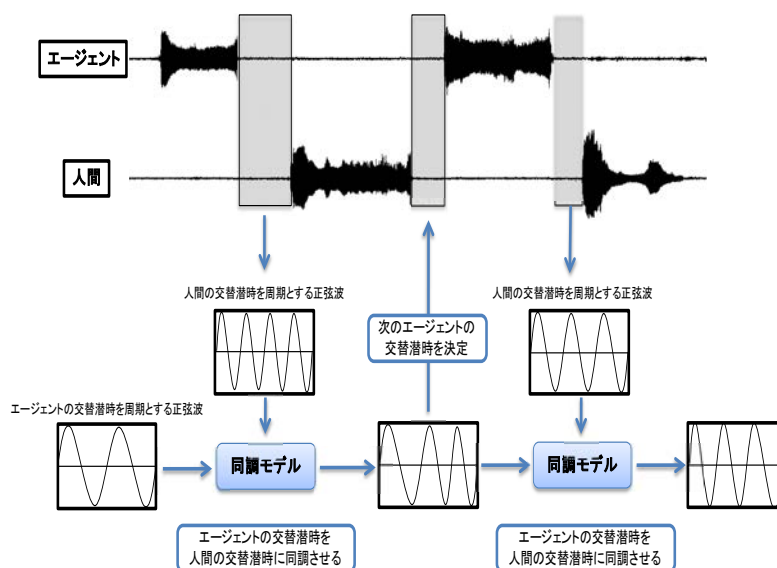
エージェント

人間

人間の交替潜時を周期とする正弦波

次のエージェントの交替潜時を決定

人間の交替潜時を周期とする正弦波

エージェントの交替潜時を周期とする正弦波

同調モデル

同調モデル

エージェントの交替潜時を人間の交替潜時に同調させる

エージェントの交替潜時を人間の交替潜時に同調させる